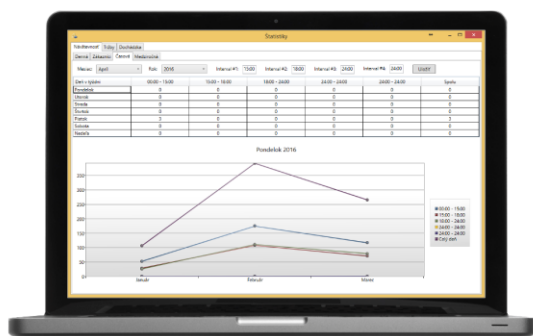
Štatistiky

Návštevnosť | Tržby | Dochádzka

Zamestnanci | Zákazníci | Časové | Mesačné

Mesiac: April | Rok: 2016 | Interval #1: 15:00 | Interval #2: 18:00 | Interval #3: 24:00 | Interval #4: 24:00 | Ukáž

| Deň v týždni | 00:00 - 15:00 | 15:00 - 18:00 | 18:00 - 24:00 | 24:00 - 24:00 | 24:00 - 24:00 | Spolu |
|---|---|---|---|---|---|---|
| Pondelok | 0 | 0 | 0 | 0 | 0 | 0 |
| Utorok | 0 | 0 | 0 | 0 | 0 | 0 |
| Streda | 0 | 0 | 0 | 0 | 0 | 0 |
| Štvrtok | 0 | 0 | 0 | 0 | 0 | 0 |
| Piatok | 3 | 0 | 0 | 0 | 0 | 3 |
| Sobota | 0 | 0 | 0 | 0 | 0 | 0 |
| Nedeľa | 0 | 0 | 0 | 0 | 0 | 0 |

Pondelok 2016

300
250
200
150
100
50
0

Jaluáár
Február
Marec

00:00 - 15:00
15:00 - 18:00
18:00 - 24:00
24:00 - 24:00
24:00 - 24:00
Celý deň